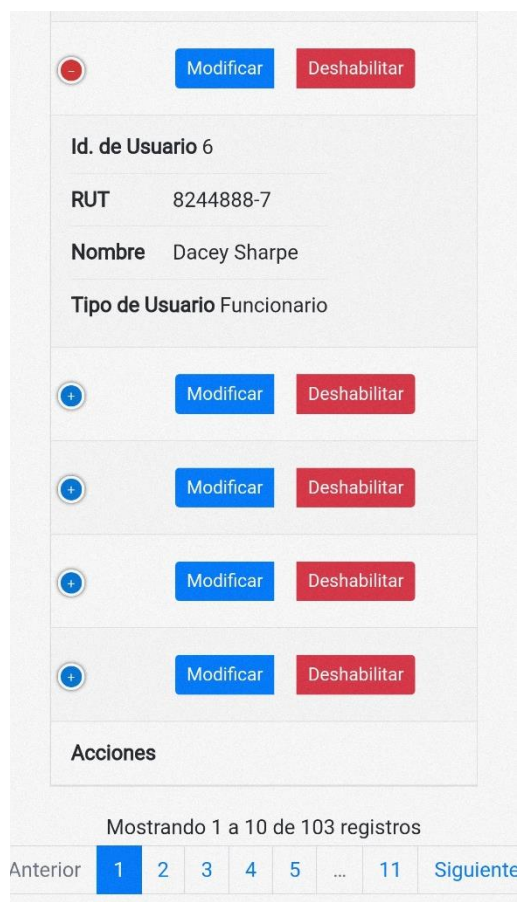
Modificar Deshabilitar

Id. de Usuario 6

RUT 8244888-7

Nombre Dacey Sharpe

Tipo de Usuario Funcionario

Modificar Deshabilitar

Modificar Deshabilitar

Modificar Deshabilitar

Modificar Deshabilitar

Acciones

Mostrando 1 a 10 de 103 registros

Anterior 1 2 3 4 5 … 11 Siguiente